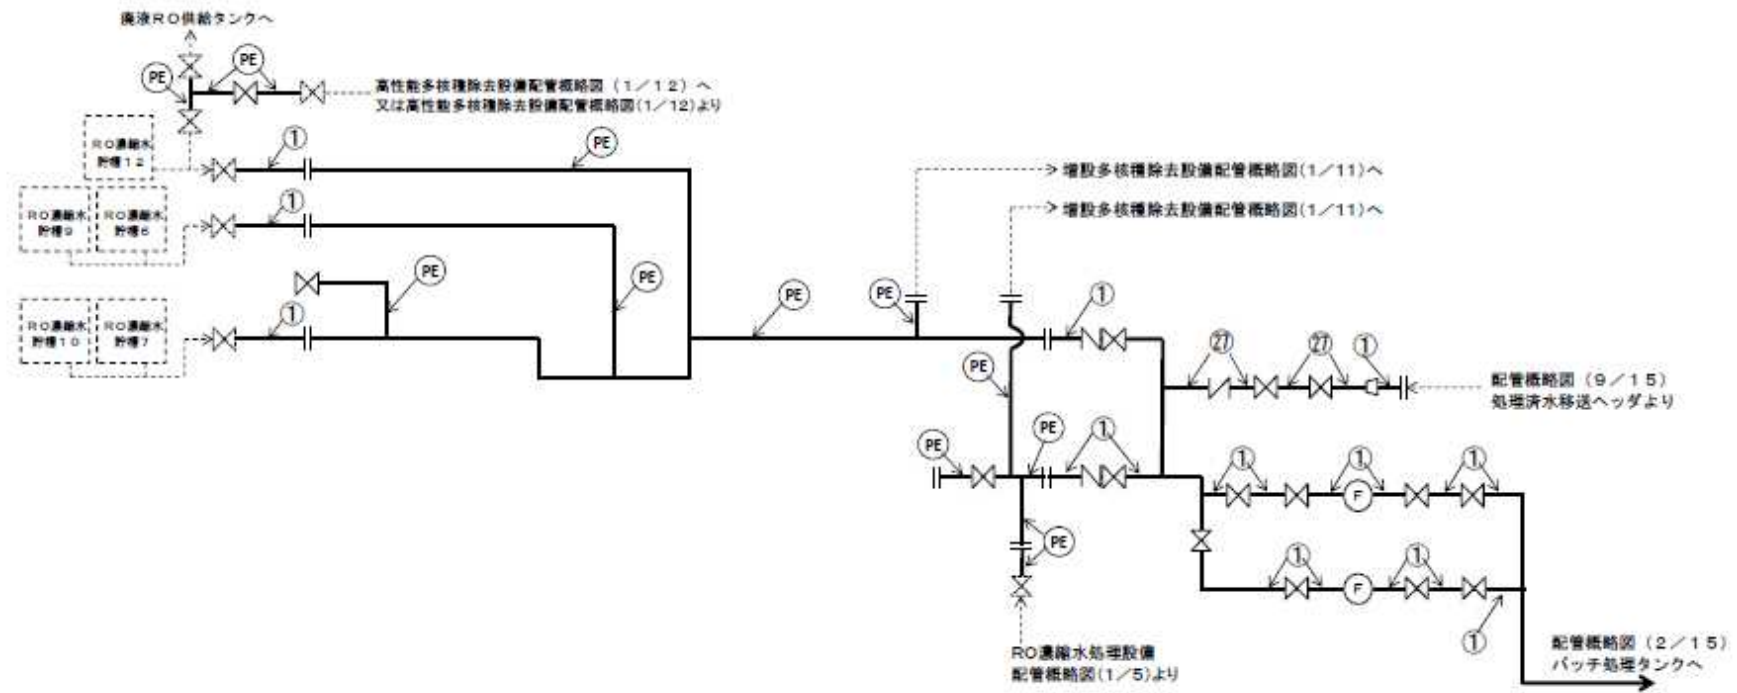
廃液RO供給タンクへ

PE

PE

高性能多核種除去設備配管概略図（1／12）へ
又は高性能多核種除去設備配管概略図(1／12)より

RO濃縮水
貯槽12

①

PE

RO濃縮水
貯槽9

RO濃縮水
貯槽6

①

PE

RO濃縮水
貯槽10

RO濃縮水
貯槽7

①

PE

PE

増設多核種除去設備配管概略図(1／11)へ

増設多核種除去設備配管概略図(1／11)へ

PE

①

PE

27

27

①

配管概略図（9／15）
処理済水移送ヘッダより

PE

PE

①

①

①

①

F

PE

①

①

F

①

RO濃縮水処理設備
配管概略図(1／5)より

配管概略図（2／15）
バッチ処理タンクへ